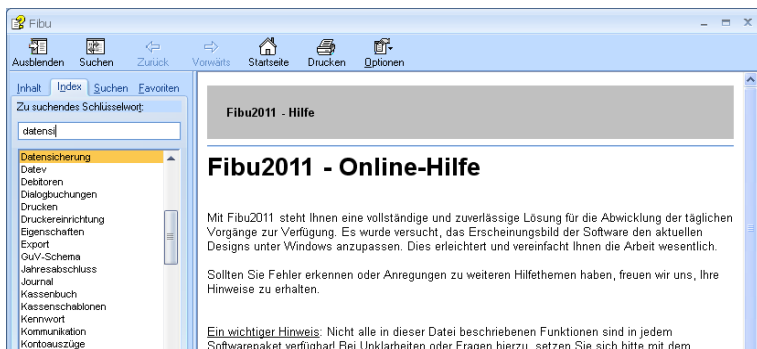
Fibu

Ausblenden Suchen Zurück Vorwärts Startseite Drucken Optionen

Inhalt Index Suchen Favoriten

Zu suchendes Schlüsselwort:

datensi

Datensicherung
Datev
Debitoren
Dialogbuchungen
Drucken
Druckereinrichtung
Eigenschaften
Export
GuV-Schema
Jahresabschluss
Journal
Kassenbuch
Kassenschablonen
Kennwort
Kommunikation
Kontoauszüge

Fibu2011 - Hilfe

Fibu2011 - Online-Hilfe

Mit Fibu2011 steht Ihnen eine vollständige und zuverlässige Lösung für die Abwicklung der täglichen Vorgänge zur Verfügung. Es wurde versucht, das Erscheinungsbild der Software den aktuellen Designs unter Windows anzupassen. Dies erleichtert und vereinfacht Ihnen die Arbeit wesentlich.

Sollten Sie Fehler erkennen oder Anregungen zu weiteren Hilfethemen haben, freuen wir uns, Ihre Hinweise zu erhalten.

Ein wichtiger Hinweis: Nicht alle in dieser Datei beschriebenen Funktionen sind in jedem Softwarepaket verfügbar! Bei Unklarheiten oder Fragen hierzu, setzen Sie sich bitte mit dem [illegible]